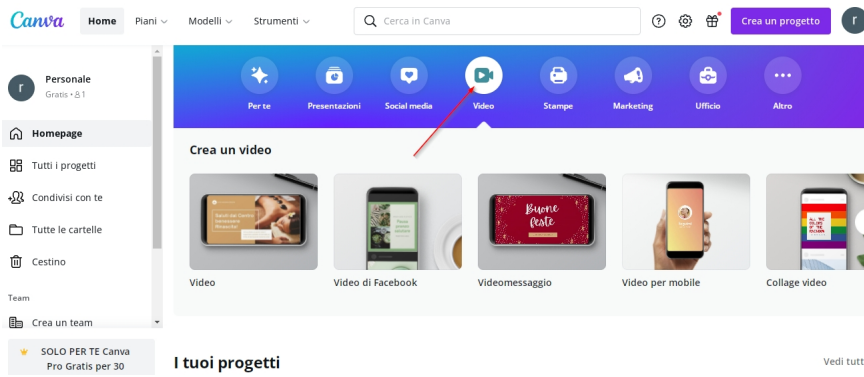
Canva Home Piani Modelli Strumenti Cerca in Canva Crea un progetto r

r Personale
Gratis • 1

Homepage
Tutti i progetti
Condivisi con te
Tutte le cartelle
Cestino

Team
Crea un team

SOLO PER TE Canva Pro Gratis per 30

Per te Presentazioni Social media Video Stampe Marketing Ufficio Altro

Crea un video

Buone feste

Video
Video di Facebook
Videomessaggio
Video per mobile
Collage video

I tuoi progetti
Vedi tutt